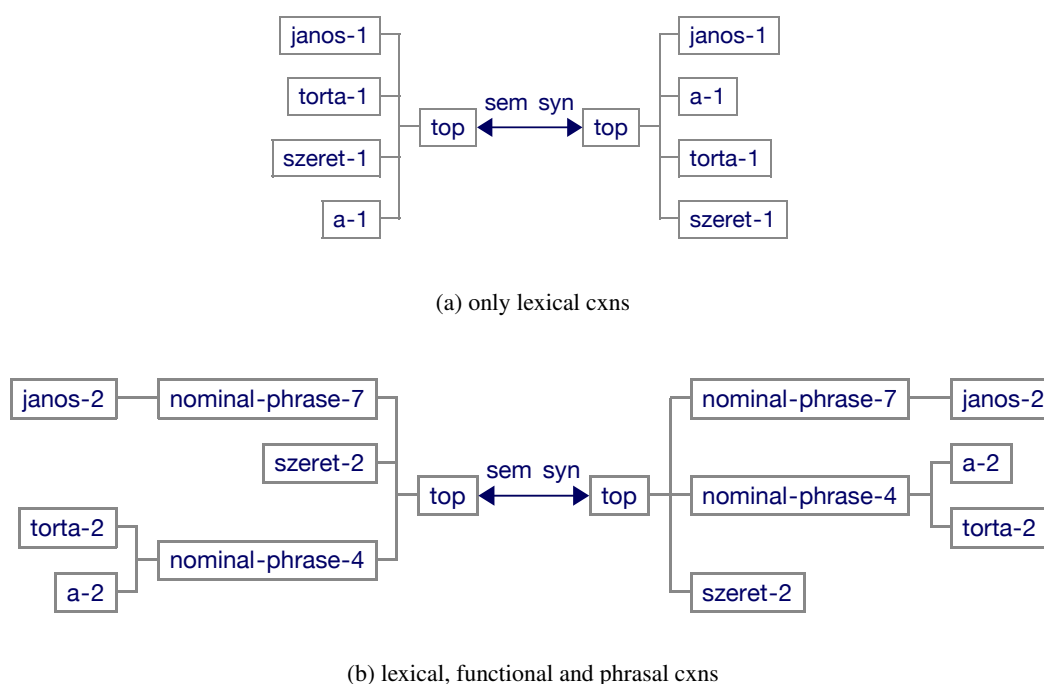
janos-1
torta-1
szeret-1
a-1
top
sem syn
top
janos-1
a-1
torta-1
szeret-1

(a) only lexical cxns

janos-2
nominal-phrase-7
szeret-2
torta-2
a-2
nominal-phrase-4
top
sem syn
top
nominal-phrase-7
janos-2
nominal-phrase-4
a-2
torta-2
szeret-2

(b) lexical, functional and phrasal cxns